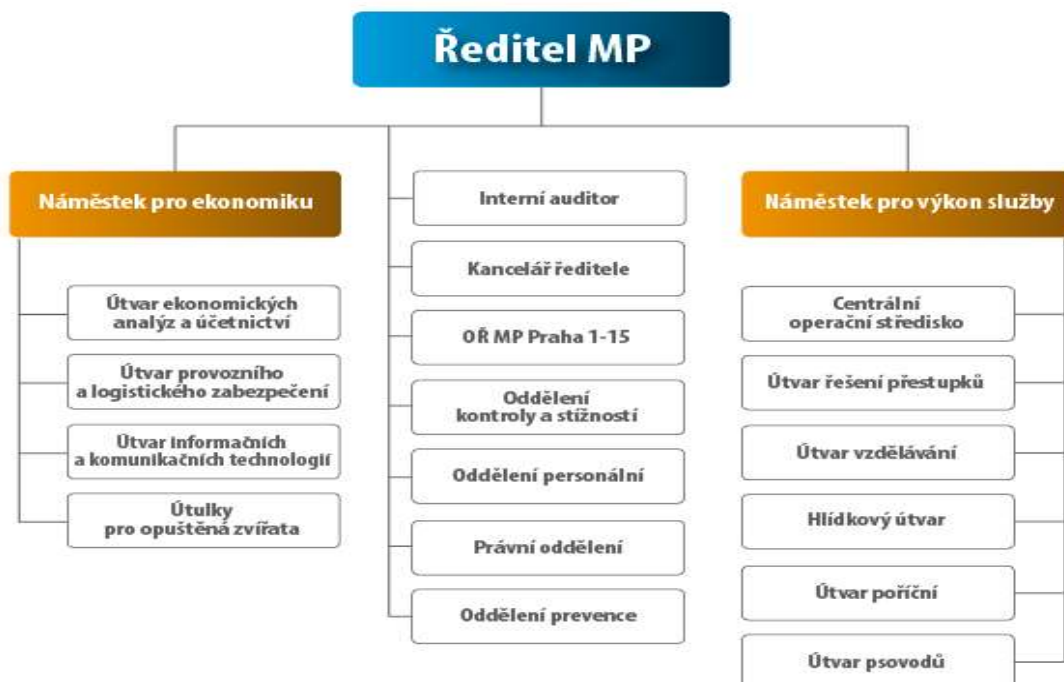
Ředitel MP

Náměstek pro ekonomiku

Útvar ekonomických analýz a účetnictví

Útvar provozního a logistického zabezpečení

Útvar informačních a komunikačních technologií

Útulky pro opuštěná zvířata

Interní auditor

Kancelář ředitele

OŘ MP Praha 1-15

Oddělení kontroly a stížností

Oddělení personální

Právní oddělení

Oddělení prevence

Náměstek pro výkon služby

Centrální operační středisko

Útvar řešení přestupků

Útvar vzdělávání

Hlídkový útvar

Útvar poříční

Útvar psovodů